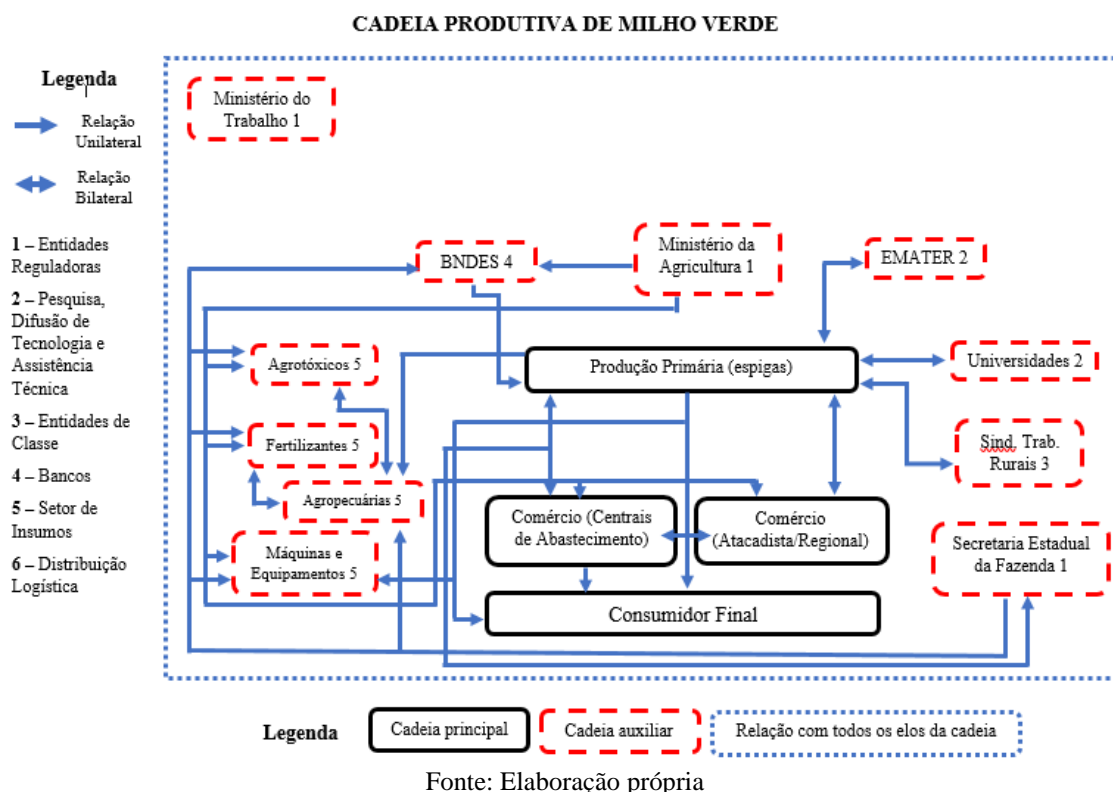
CADEIA PRODUTIVA DE MILHO VERDE

Legenda

Relação Unilateral

Relação Bilateral

1 – Entidades Reguladoras

2 – Pesquisa, Difusão de Tecnologia e Assistência Técnica

3 – Entidades de Classe

4 – Bancos

5 – Setor de Insumos

6 – Distribuição Logística

Ministério do Trabalho 1

BNDES 4

Ministério da Agricultura 1

EMATER 2

Agrotóxicos 5

Produção Primária (espigas)

Universidades 2

Fertilizantes 5

Sind. Trab. Rurais 3

Agropecuárias 5

Comércio (Centrais de Abastecimento)

Comércio (Atacadista/Regional)

Máquinas e Equipamentos 5

Secretaria Estadual da Fazenda 1

Consumidor Final

Legenda

Cadeia principal

Cadeia auxiliar

Relação com todos os elos da cadeia

Fonte: Elaboração própria